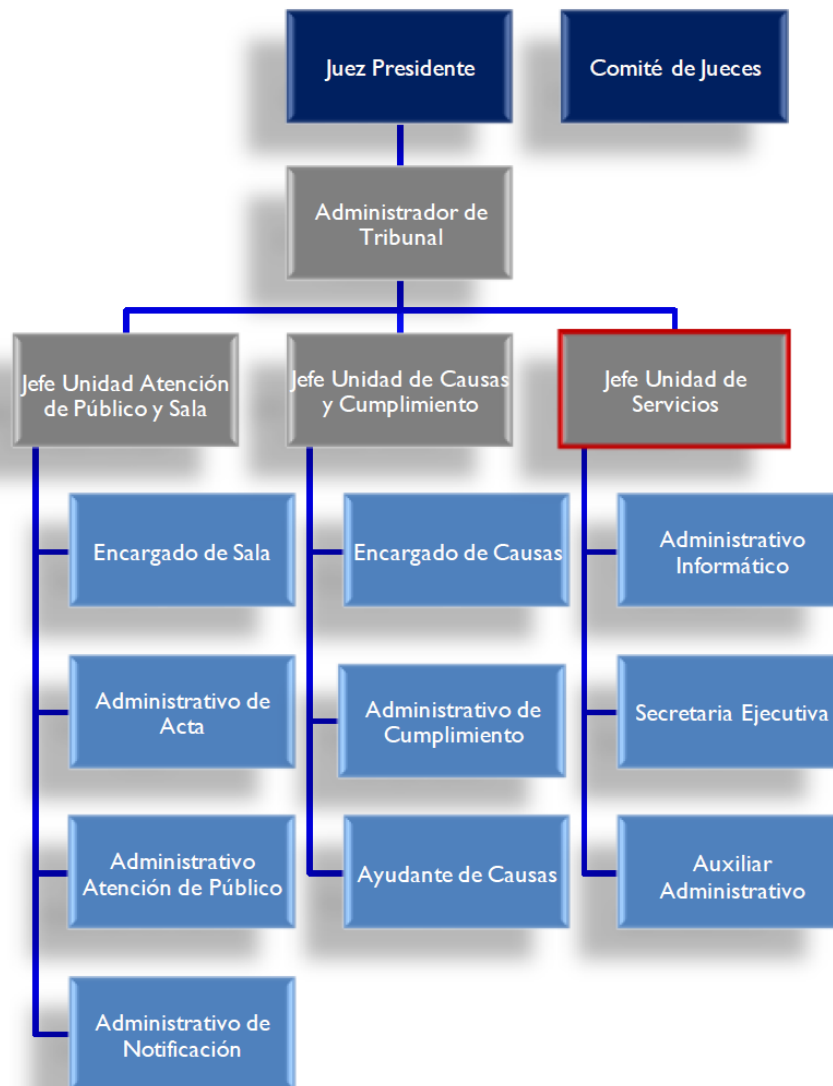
Juez Presidente

Comité de Jueces

Administrador de Tribunal

Jefe Unidad Atención de Público y Sala

Jefe Unidad de Causas y Cumplimiento

Jefe Unidad de Servicios

Encargado de Sala

Administrativo de Acta

Administrativo Atención de Público

Administrativo de Notificación

Encargado de Causas

Administrativo de Cumplimiento

Ayudante de Causas

Administrativo Informático

Secretaria Ejecutiva

Auxiliar Administrativo